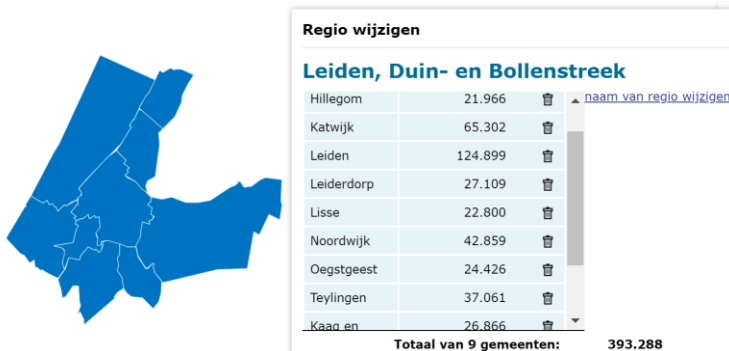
Regio wijzigen

Leiden, Duin- en Bollenstreek

naam van regio wijzigen

| | |
|---|---|
| Hillegom | 21.966 |
| Katwijk | 65.302 |
| Leiden | 124.899 |
| Leiderdorp | 27.109 |
| Lisse | 22.800 |
| Noordwijk | 42.859 |
| Oegstgeest | 24.426 |
| Teylingen | 37.061 |
| Kaag en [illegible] | 26.866 |

Totaal van 9 gemeenten: 393.288